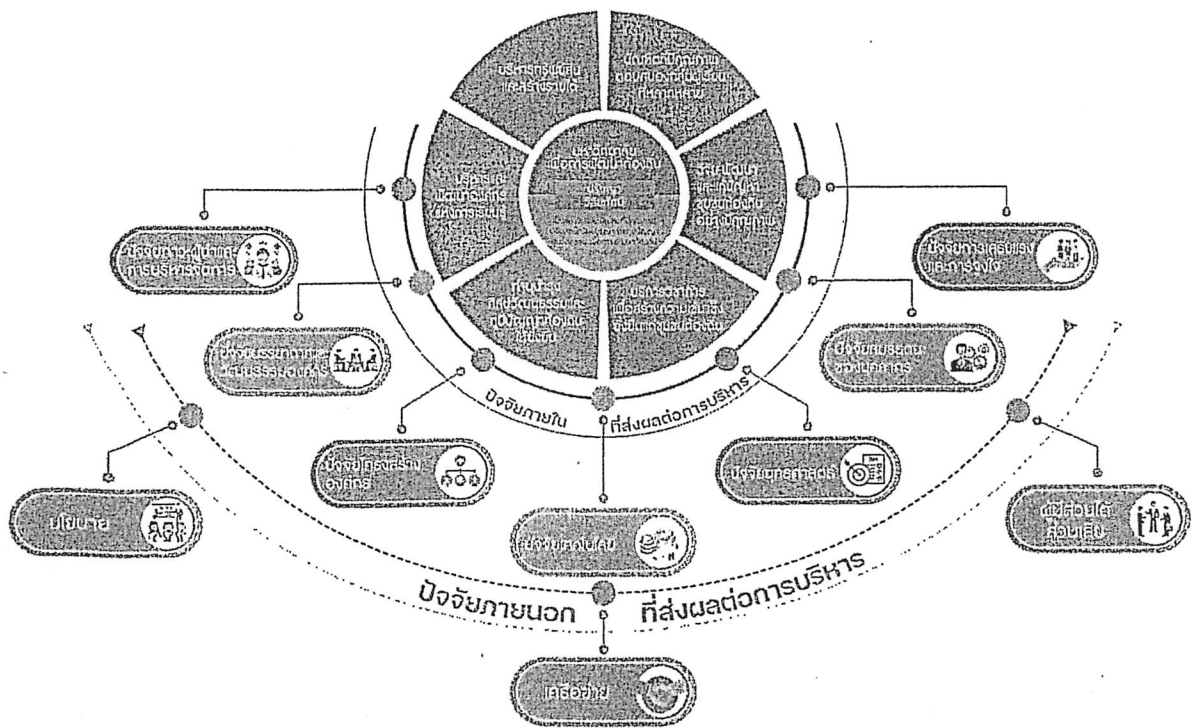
บริหารทรัพย์สินและสร้างรายได้

บัณฑิตมีคุณภาพตอบสนองความต้องการที่หลากหลาย

ปัจจัยภายใน ที่ส่งผลต่อการบริหาร

ปัจจัยภาวะผู้นำและการบริหารจัดการ

ปัจจัยการเสริมแรงและการจูงใจ

ปัจจัยธรรมาภิบาลและมีคุณธรรม

ปัจจัยสมรรถนะของบุคลากร

ปัจจัยโครงสร้างองค์กร

ปัจจัยยุทธศาสตร์

นโยบาย

ผู้มีส่วนได้ส่วนเสีย

ปัจจัยเทคโนโลยี

ปัจจัยภายนอก ที่ส่งผลต่อการบริหาร

เครือข่าย